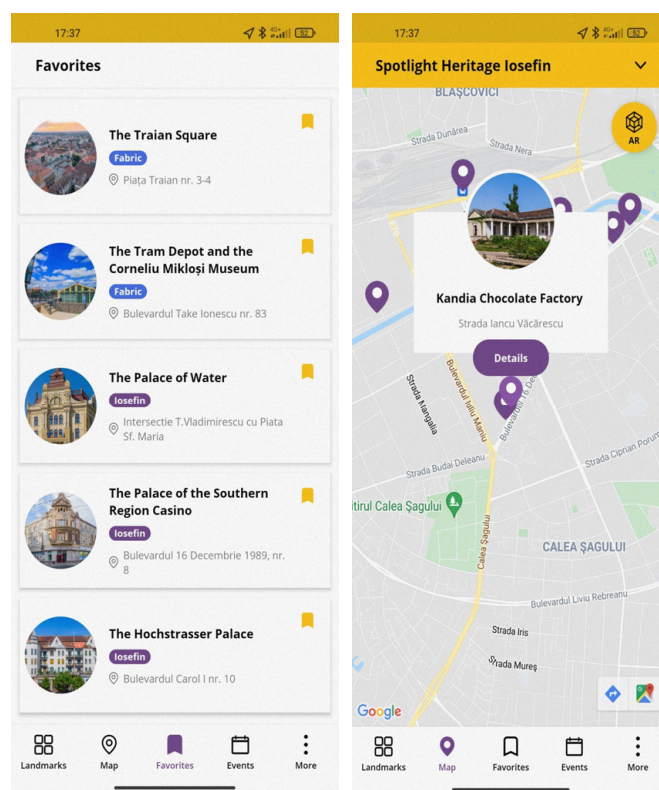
17:37

Favorites

The Traian Square
Fabric
Piața Traian nr. 3-4

The Tram Depot and the Corneliu Mikloși Museum
Fabric
Bulevardul Take Ionescu nr. 83

The Palace of Water
Iosefin
Intersectie T.Vladimirescu cu Piata Sf. Maria

The Palace of the Southern Region Casino
Iosefin
Bulevardul 16 Decembrie 1989, nr. 8

The Hochstrasser Palace
Iosefin
Bulevardul Carol I nr. 10

Landmarks Map Favorites Events More

17:37

Spotlight Heritage Iosefin

BLAȘCOVICI
Strada Dunărea
Strada Nera
AR

Kandia Chocolate Factory
Strada Iancu Văcărescu
Details

Strada Mangalia
Bulevardul Iuliu Maniu
Bulevardul 16 De
Strada Budai Deleanu
Strada Ciprian Porum
itirul Calea Șagului
Calea Șagului
CALEA ȘAGULUI
Bulevardul Liviu Rebreanu
Strada Iris
Strada Mureș
Google

Landmarks Map Favorites Events More